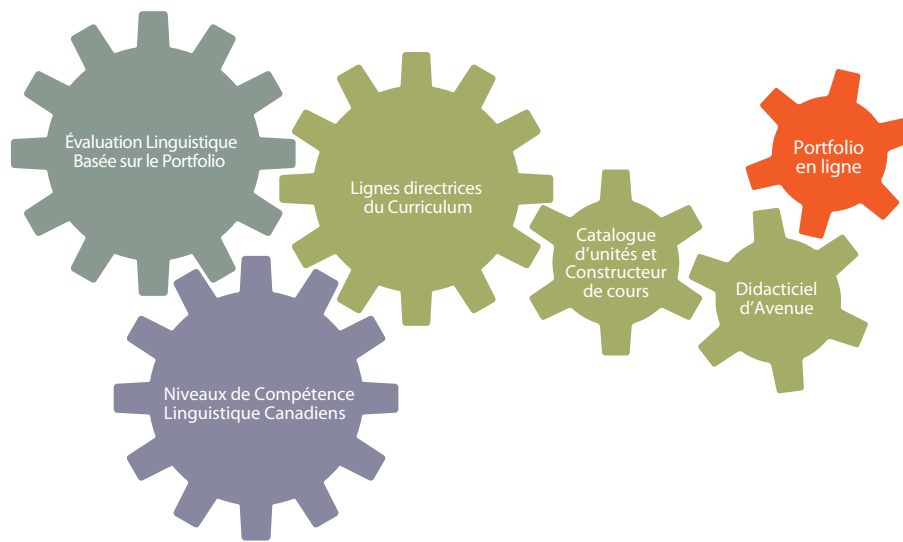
Évaluation Linguistique Basée sur le Portfolio

Lignes directrices du Curriculum

Catalogue d’unités et Constructeur de cours

Portfolio en ligne

Didacticiel d’Avenue

Niveaux de Compétence Linguistique Canadiens